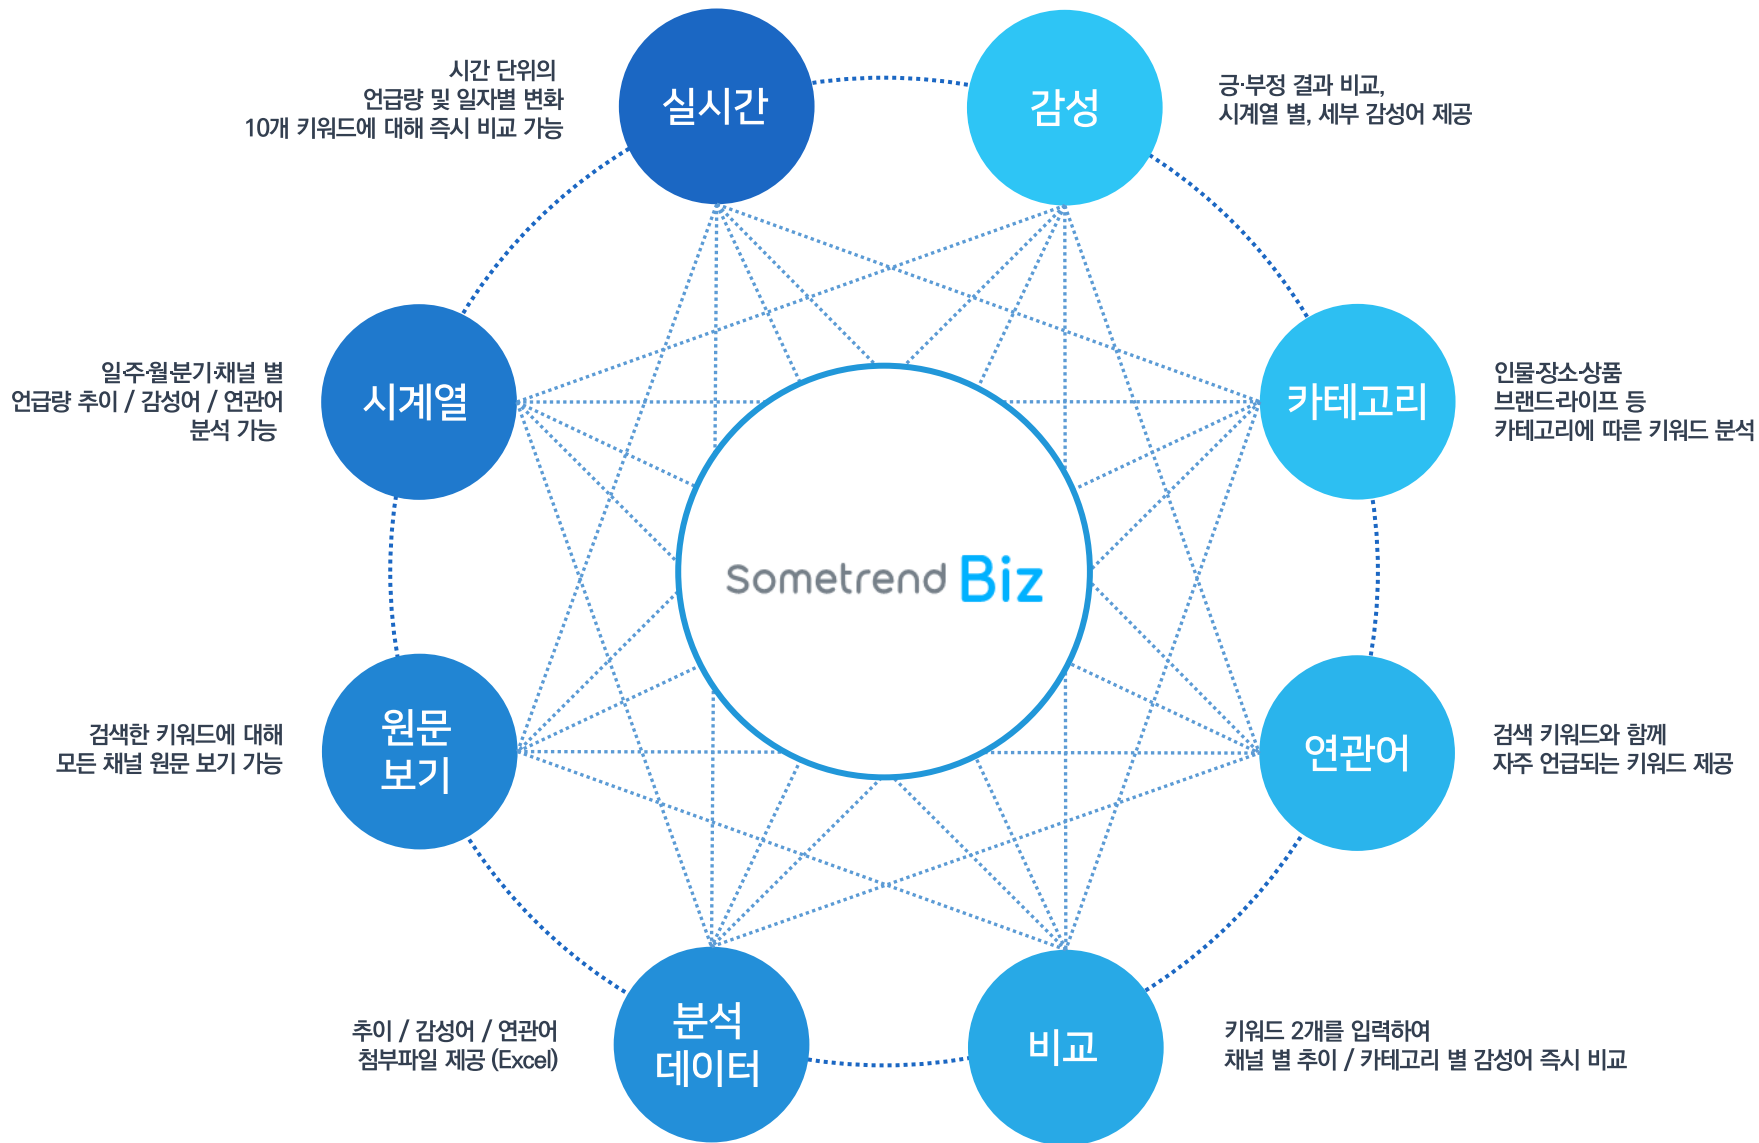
시간 단위의
언급량 및 일자별 변화
10개 키워드에 대해 즉시 비교 가능

실시간

감성

긍·부정 결과 비교,
시계열 별, 세부 감성어 제공

일주·월·분기·채널 별
언급량 추이 / 감성어 / 연관어
분석 가능

시계열

카테고리

인물·장소·상품
브랜드·라이프 등
카테고리에 따른 키워드 분석

Sometrend Biz

검색한 키워드에 대해
모든 채널 원문 보기 가능

원문
보기

연관어

검색 키워드와 함께
자주 언급되는 키워드 제공

추이 / 감성어 / 연관어
첨부파일 제공 (Excel)

분석
데이터

비교

키워드 2개를 입력하여
채널 별 추이 / 카테고리 별 감성어 즉시 비교